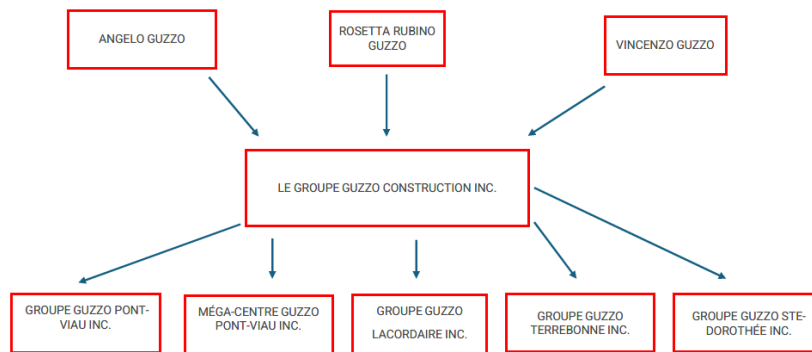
ANGELO GUZZO

ROSETTA RUBINO GUZZO

VINCENZO GUZZO

LE GROUPE GUZZO CONSTRUCTION INC.

GROUPE GUZZO PONT-VIAU INC.

MÉGA-CENTRE GUZZO PONT-VIAU INC.

GROUPE GUZZO LACORDAIRE INC.

GROUPE GUZZO TERREBONNE INC.

GROUPE GUZZO STE-DOROTHÉE INC.